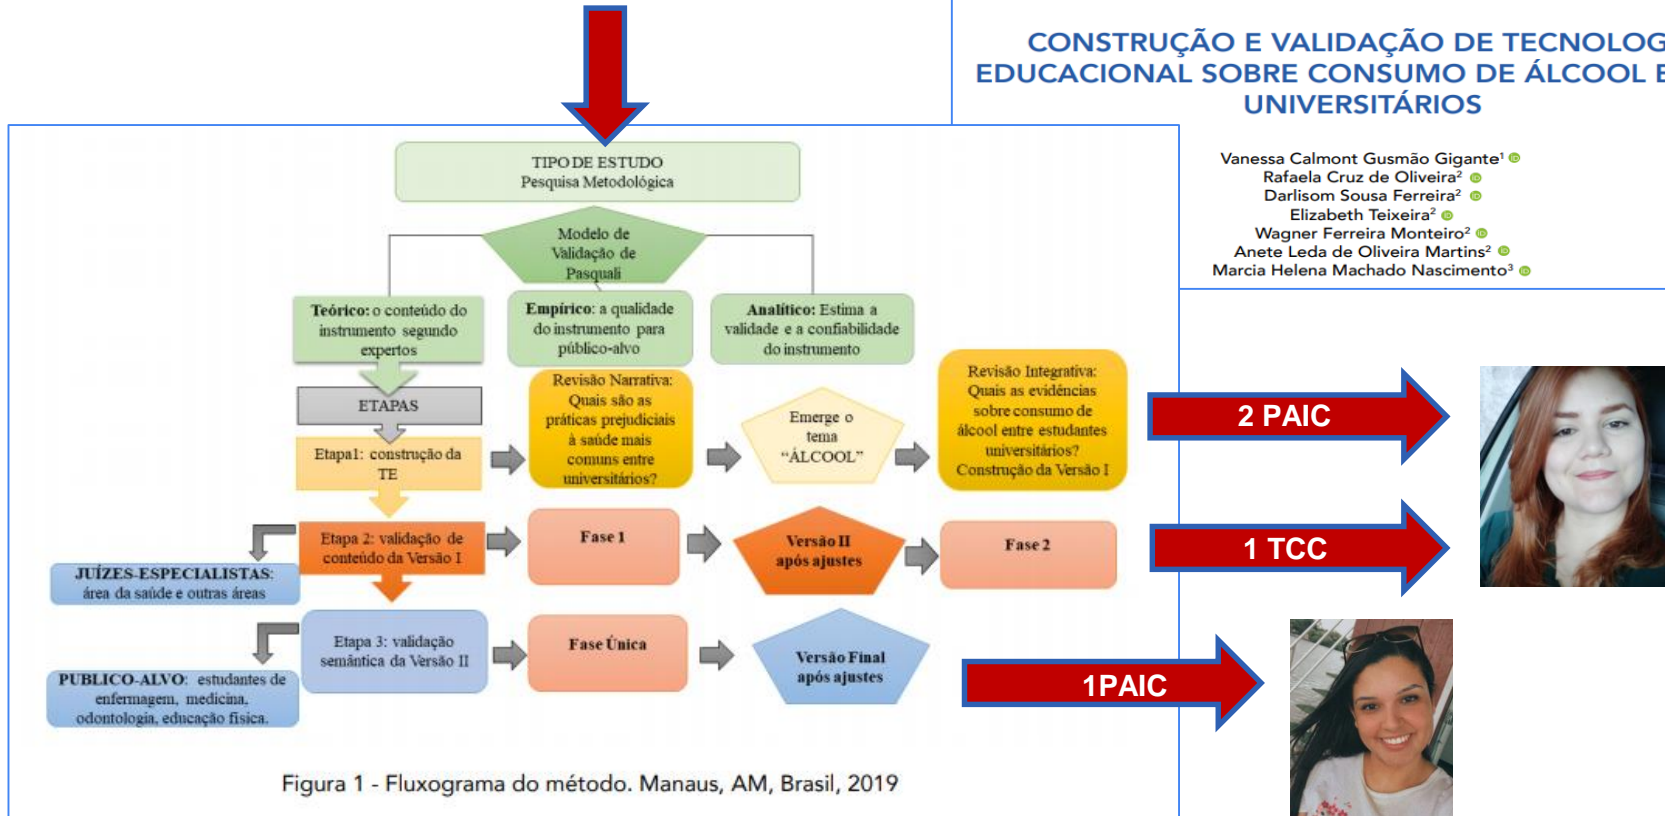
TIPO DE ESTUDO
Pesquisa Metodológica

Modelo de Validação de Pasquali

Teórico: o conteúdo do instrumento segundo expertos

Empírico: a qualidade do instrumento para público-alvo

Analítico: Estima a validade e a confiabilidade do instrumento

ETAPAS

Etapa1: construção da TE

Revisão Narrativa: Quais são as práticas prejudiciais à saúde mais comuns entre universitários?

Emerge o tema "ÁLCOOL"

Revisão Integrativa: Quais as evidências sobre consumo de álcool entre estudantes universitários? Construção da Versão I

Etapa 2: validação de conteúdo da Versão I

Fase 1

Versão II após ajustes

Fase 2

JUÍZES-ESPECIALISTAS: área da saúde e outras áreas

Etapa 3: validação semântica da Versão II

Fase Única

Versão Final após ajustes

PUBLICO-ALVO: estudantes de enfermagem, medicina, odontologia, educação física.

Figura 1 - Fluxograma do método. Manaus, AM, Brasil, 2019

CONSTRUÇÃO E VALIDAÇÃO DE TECNOLOG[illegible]
EDUCACIONAL SOBRE CONSUMO DE ÁLCOOL E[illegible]
UNIVERSITÁRIOS

Vanessa Calmont Gusmão Gigante¹
Rafaela Cruz de Oliveira²
Darlisom Sousa Ferreira²
Elizabeth Teixeira²
Wagner Ferreira Monteiro²
Anete Leda de Oliveira Martins²
Marcia Helena Machado Nascimento³

2 PAIC

1 TCC

1PAIC